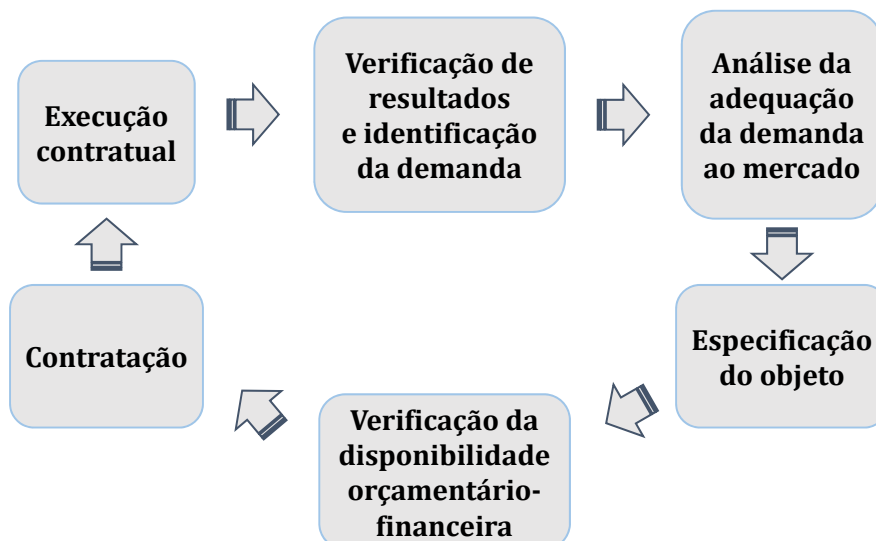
Execução contratual

Verificação de resultados e identificação da demanda

Análise da adequação da demanda ao mercado

Especificação do objeto

Verificação da disponibilidade orçamentário-financeira

Contratação